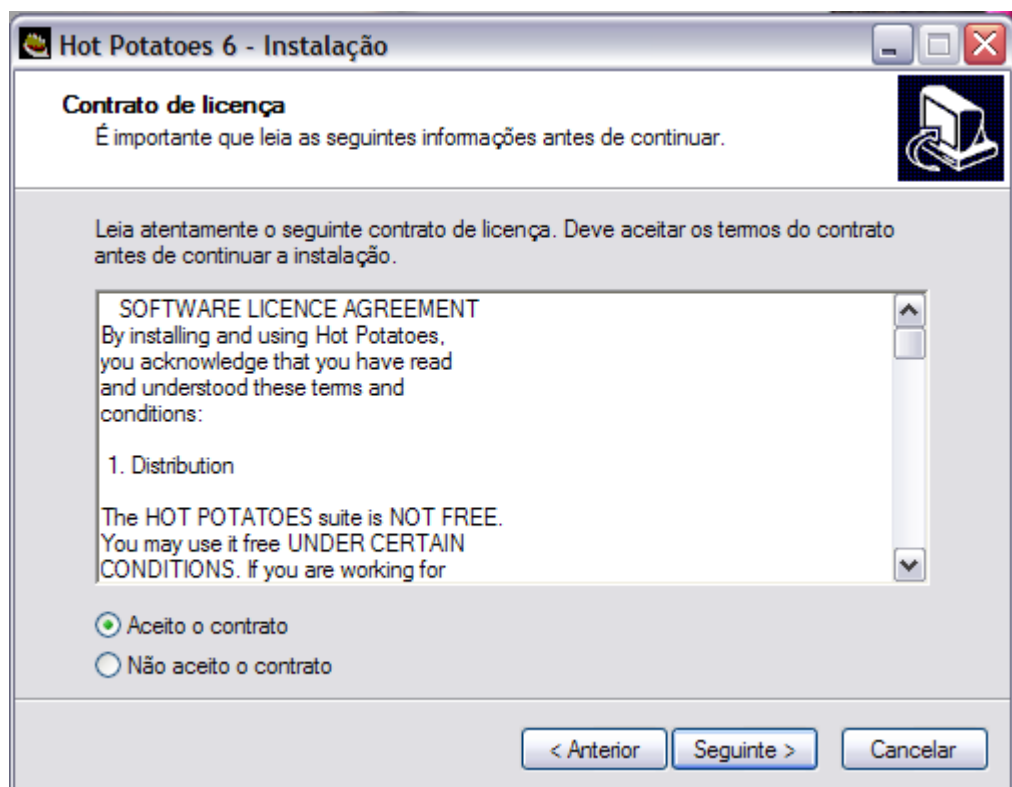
Hot Potatoes 6 - Instalação

Contrato de licença

É importante que leia as seguintes informações antes de continuar.

Leia atentamente o seguinte contrato de licença. Deve aceitar os termos do contrato antes de continuar a instalação.

SOFTWARE LICENCE AGREEMENT
By installing and using Hot Potatoes, you acknowledge that you have read and understood these terms and conditions:

1. Distribution

The HOT POTATOES suite is NOT FREE. You may use it free UNDER CERTAIN CONDITIONS. If you are working for

Aceito o contrato

Não aceito o contrato

< Anterior

Seguinte >

Cancelar